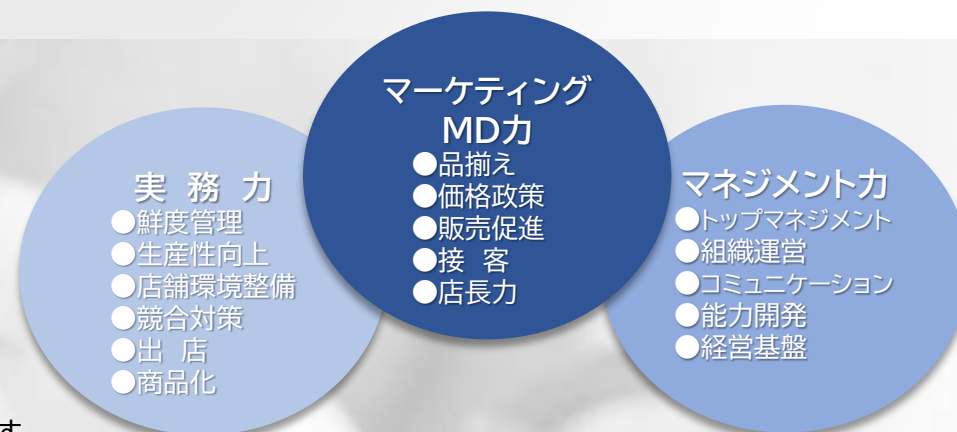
実 務 力
●鮮度管理
●生産性向上
●店舗環境整備
●競合対策
●出 店
●商品化

マーケティング
MD力
●品揃え
●価格政策
●販売促進
●接 客
●店長力

マネジメント力
●トップマネジメント
●組織運営
●コミュニケーション
●能力開発
●経営基盤

す